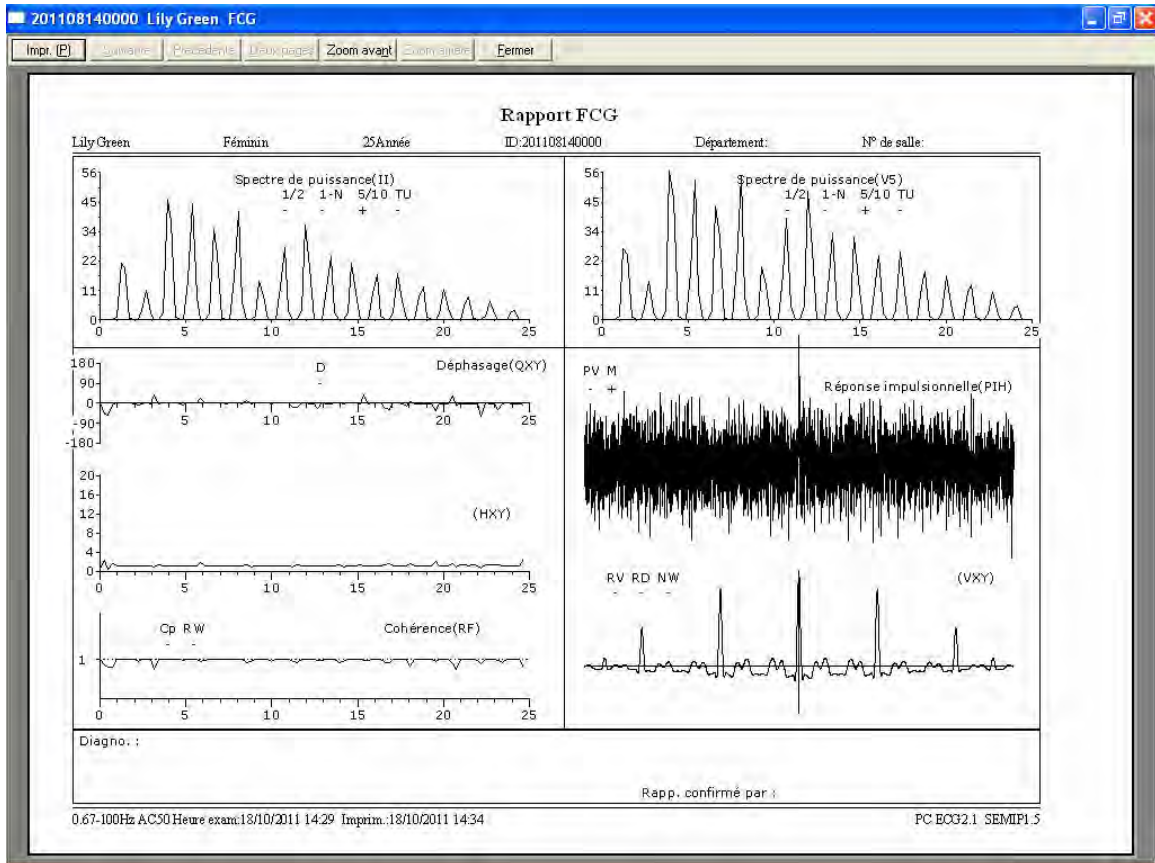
201108140000 Lily Green FCG

Impr. (P) Suivante Précédente Deux pages Zoom avant Zoom arrière Fermer

Rapport FCG

Lily Green Féminin 25Année ID:201108140000 Département: N° de salle:

Spectre de puissance(II)
1/2 1-N 5/10 TU
- - + -

56
45
34
22
11
0
0 5 10 15 20 25

Spectre de puissance(V5)
1/2 1-N 5/10 TU
- - + -

56
45
34
22
11
0
0 5 10 15 20 25

D
-
Déphasage(QXY)
180
90
0
-90
-180
5 10 15 20 25

PV M
- +
Réponse impulsionnelle(PIH)

20
16
12
8
4
0
0 5 10 15 20 25
(HXY)

RV RD NW
- - -
(VXY)

Cp RW
- -
Cohérence(RF)
1
0 5 10 15 20 25

Diagno. :

Rapp. confirmé par :

0.67-100Hz AC50 Heure exam:18/10/2011 14:29 Imprim.:18/10/2011 14:34 PC ECG2.1 SEMIP1.5